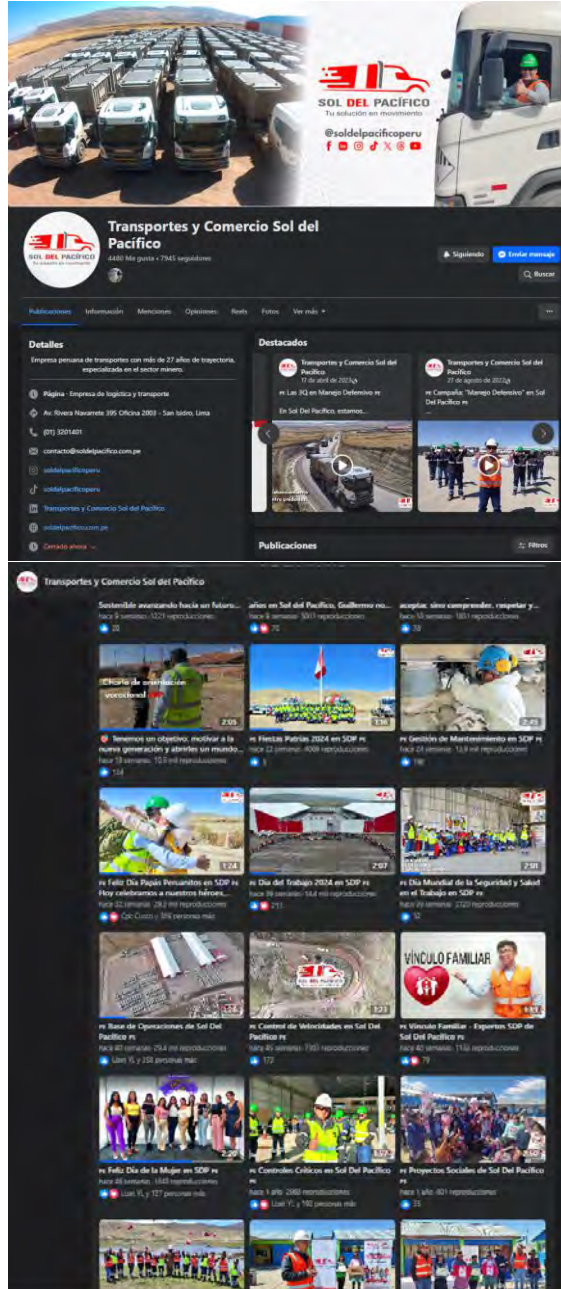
SOL DEL PACÍFICO
Tu solución en movimiento
@soldelpacificoperu

SOL DEL PACÍFICO
Tu solución en movimiento

Transportes y Comercio Sol del Pacífico
4480 Me gusta • 7945 seguidores

Siguiendo
Enviar mensaje
Buscar

Publicaciones Información Menciones Opiniones Reels Fotos Ver más

Detalles
Empresa peruana de transportes con más de 27 años de trayectoria, especializada en el sector minero.

Página · Empresa de logística y transporte
Av. Rivera Navarrete 395 Oficina 2003 - San Isidro, Lima
(01) 3201401
contacto@soldelpacifico.com.pe
soldelpacificoperu
soldelpacificoperu
Transportes y Comercio Sol del Pacífico
soldelpacifico.com.pe
Cerrado ahora

Destacados
Transportes y Comercio Sol del Pacífico
17 de abril de 2023
Las 3Q en Manejo Defensivo
En Sol Del Pacífico, estamos...

Transportes y Comercio Sol del Pacífico
21 de agosto de 2023
Compañía: "Manejo Defensivo" en Sol Del Pacífico

Publicaciones
Filtros

Transportes y Comercio Sol del Pacífico

Sostenible avanzando hacia un futuro...
hace 9 semanas · 1221 reproducciones
20
años en Sol del Pacífico, Guillermo ro...
hace 8 semanas · 3003 reproducciones
70
aceptar, sino comprender, respetar y...
hace 10 semanas · 1851 reproducciones
78

Charla de orientación vocacional
2:55
Tenemos un objetivo: motivar a la nueva generación y abrirles un mundo...
hace 19 semanas · 10,3 mil reproducciones
104

1:36
Fiestas Patrias 2024 en SDP
hace 22 semanas · 4098 reproducciones
5

2:45
Gestión de Mantenimiento en SDP
hace 24 semanas · 13,8 mil reproducciones
190

1:24
Feliz Día Papás Peruanitos en SDP Hoy celebramos a nuestros héroes...
hace 32 semanas · 28,3 mil reproducciones
Cpt Cusco y 316 personas más

2:07
Día del Trabajo 2024 en SDP
hace 39 semanas · 14,4 mil reproducciones
211

2:01
Día Mundial de la Seguridad y Salud en el Trabajo en SDP
hace 39 semanas · 2720 reproducciones
52

Base de Operaciones de Sol Del Pacífico
hace 40 semanas · 29,4 mil reproducciones
Lizet YL y 258 personas más

1:21
Control de Velocidades en Sol Del Pacífico
hace 45 semanas · 7303 reproducciones
172

VÍNCULO FAMILIAR
Vínculo Familiar - Expertos SDP de Sol Del Pacífico
hace 45 semanas · 1166 reproducciones
79

Feliz Día de la Mujer en SDP
hace 48 semanas · 1849 reproducciones
Lizet YL y 127 personas más

Controles Críticos en Sol Del Pacífico
hace 1 año · 2060 reproducciones
Lizet YL y 180 personas más

Proyectos Sociales de Sol Del Pacífico
hace 1 año · 801 reproducciones
25